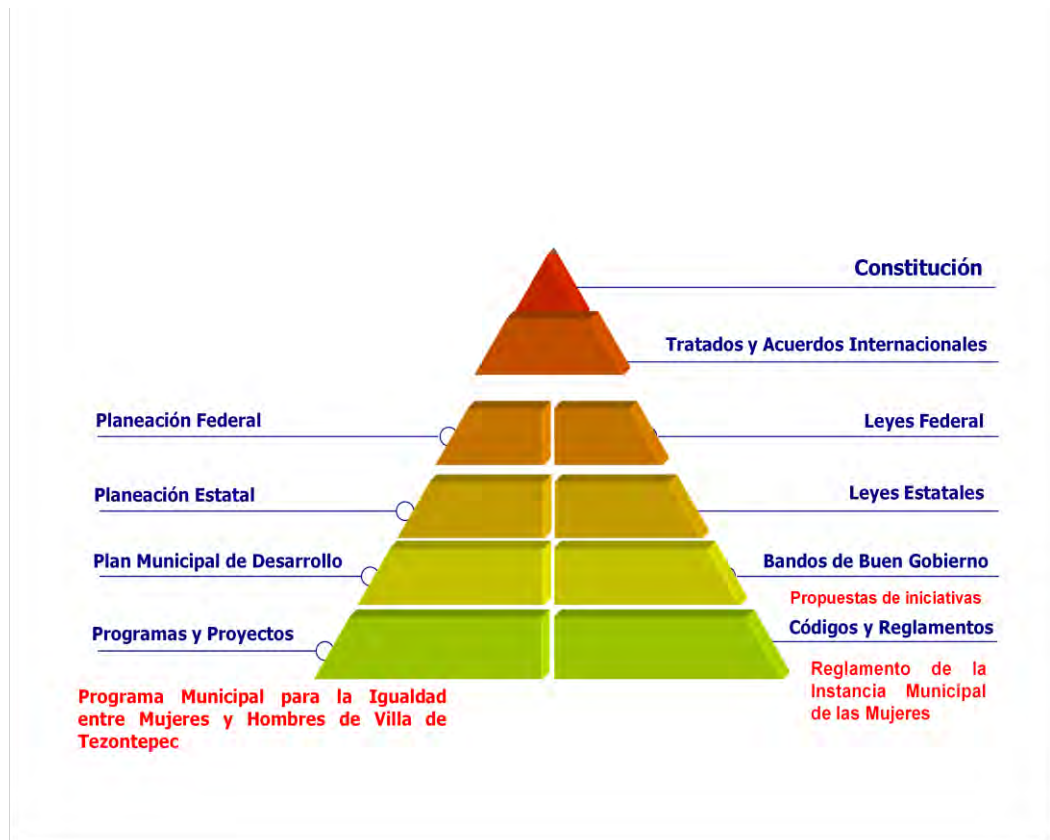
Constitución

Tratados y Acuerdos Internacionales

Planeación Federal

Leyes Federal

Planeación Estatal

Leyes Estatales

Plan Municipal de Desarrollo

Bandos de Buen Gobierno

Propuestas de iniciativas

Programas y Proyectos

Códigos y Reglamentos

Reglamento de la Instancia Municipal de las Mujeres

Programa Municipal para la Igualdad entre Mujeres y Hombres de Villa de Tezontepec